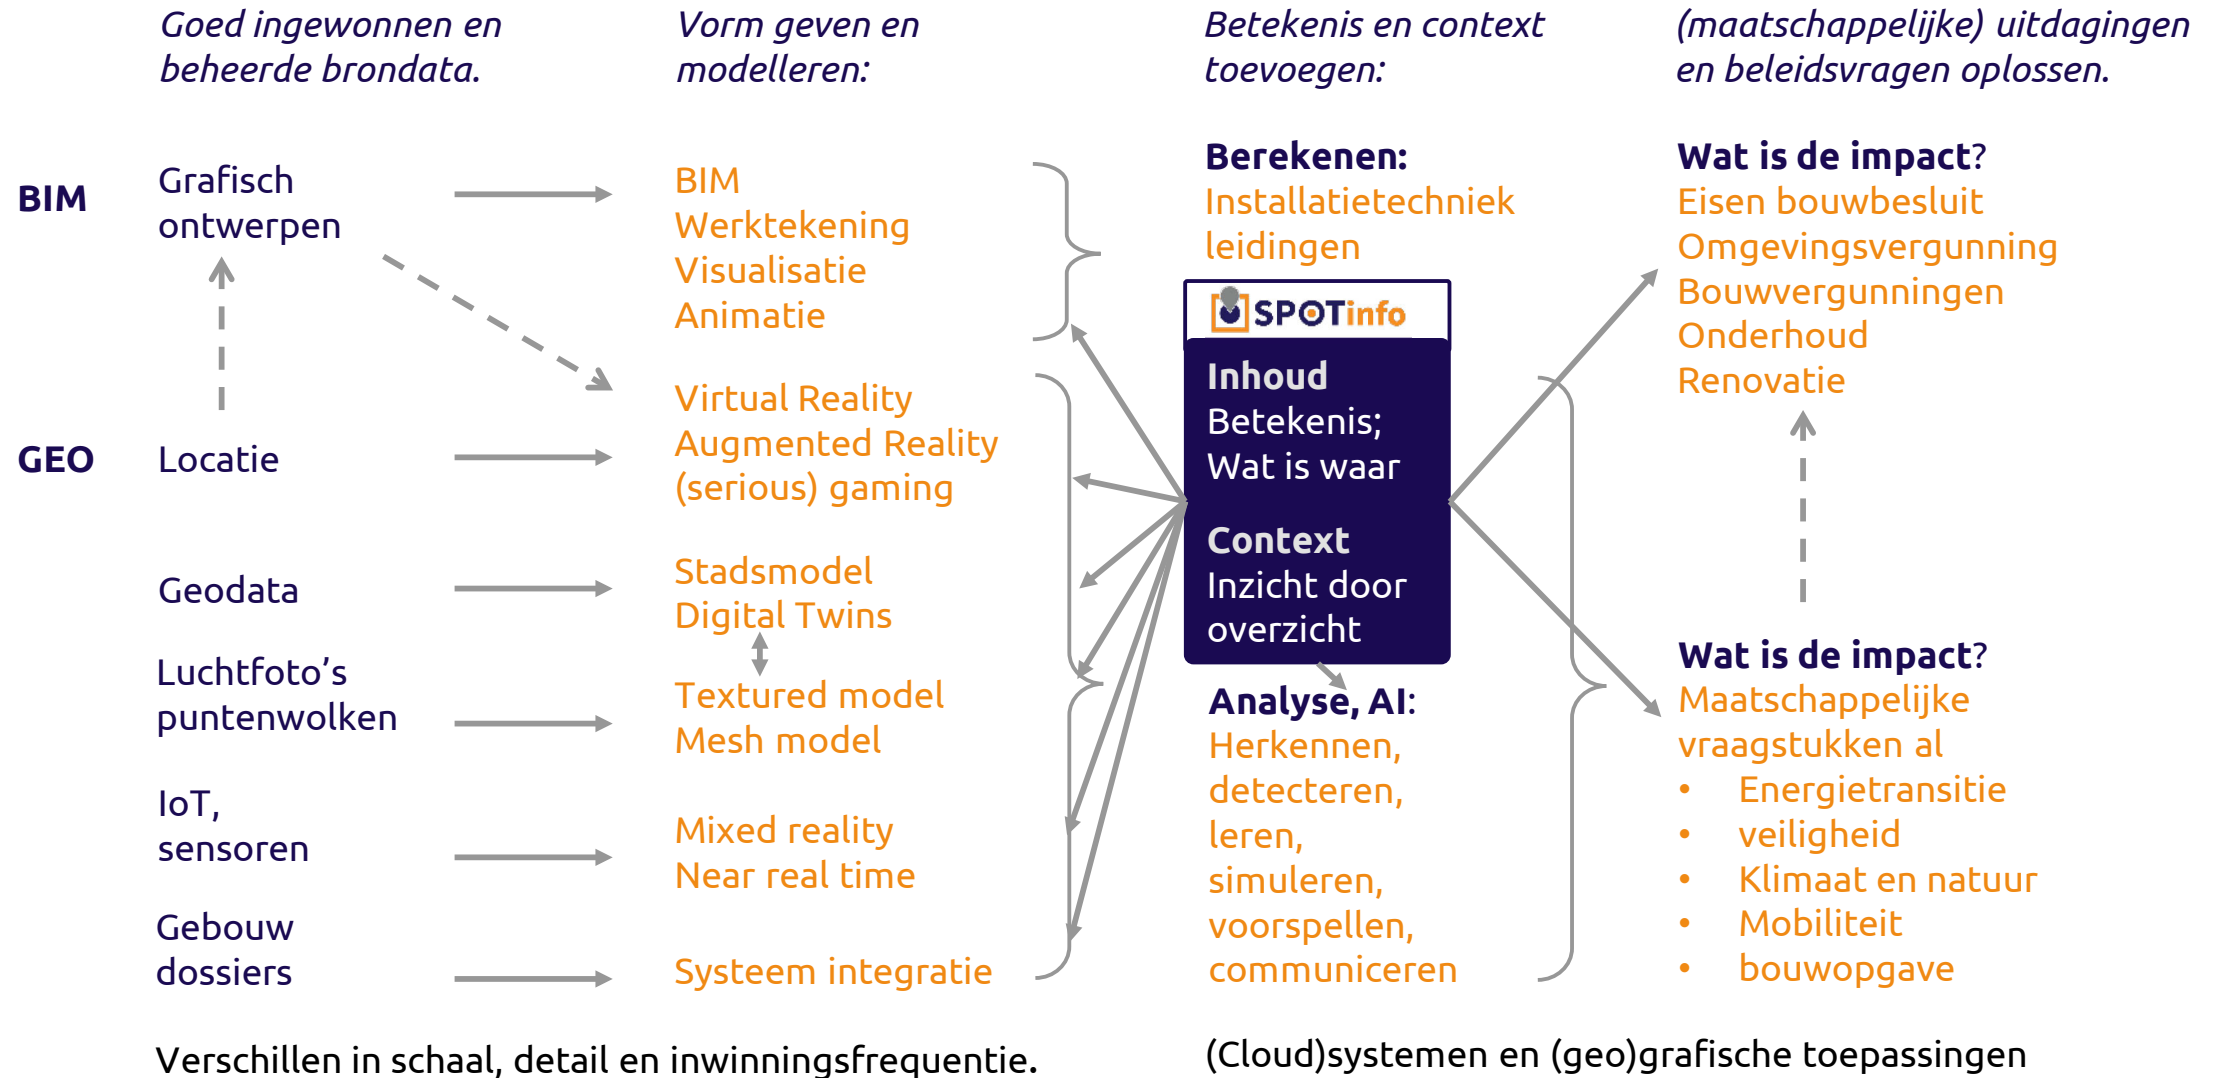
Goed ingewonnen en beheerde brondata.

Vorm geven en modelleren:

Betekenis en context toevoegen:

(maatschappelijke) uitdagingen en beleidsvragen oplossen.

BIM

Grafisch ontwerpen

GEO

Locatie

Geodata

Luchtfoto's puntenwolken

IoT, sensoren

Gebouw dossiers

BIM
Werktekening
Visualisatie
Animatie

Virtual Reality
Augmented Reality
(serious) gaming

Stadsmodel
Digital Twins

Textured model
Mesh model

Mixed reality
Near real time

Systeem integratie

Berekenen:
Installatietechniek leidingen

SPOTinfo

Inhoud
Betekenis;
Wat is waar

Context
Inzicht door overzicht

Analyse, AI:
Herkennen,
detecteren,
leren,
simuleren,
voorspellen,
communiceren

Wat is de impact?
Eisen bouwbesluit
Omgevingsvergunning
Bouwvergunningen
Onderhoud
Renovatie

Wat is de impact?
Maatschappelijke vraagstukken al
• Energietransitie
• veiligheid
• Klimaat en natuur
• Mobiliteit
• bouwopgave

Verschillen in schaal, detail en inwinningsfrequentie.

(Cloud)systemen en (geo)grafische toepassingen